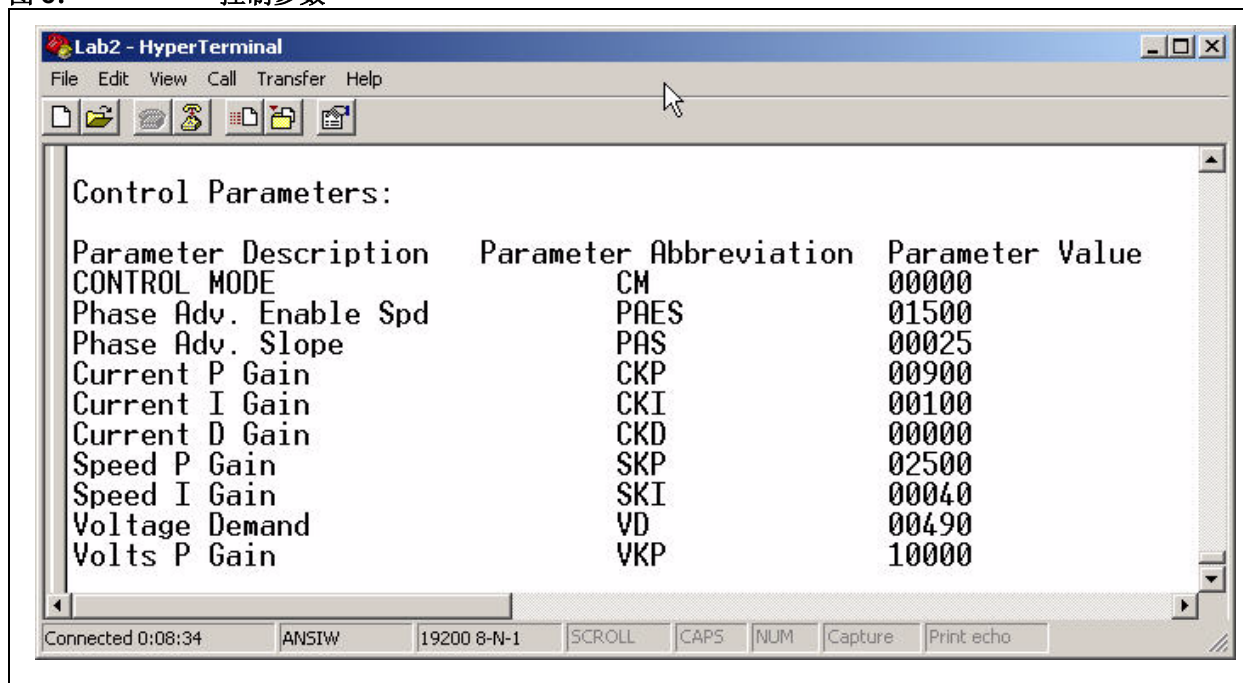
图 3:    控制参数

Lab2 - HyperTerminal

File Edit View Call Transfer Help

Control Parameters:

| Parameter Description | Parameter Abbreviation | Parameter Value |
|---|---|---|
| CONTROL MODE | CM | 00000 |
| Phase Adv. Enable Spd | PAES | 01500 |
| Phase Adv. Slope | PAS | 00025 |
| Current P Gain | CKP | 00900 |
| Current I Gain | CKI | 00100 |
| Current D Gain | CKD | 00000 |
| Speed P Gain | SKP | 02500 |
| Speed I Gain | SKI | 00040 |
| Voltage Demand | VD | 00490 |
| Volts P Gain | VKP | 10000 |

Connected 0:08:34 | ANSIW | 19200 8-N-1 | SCROLL | CAPS | NUM | Capture | Print echo